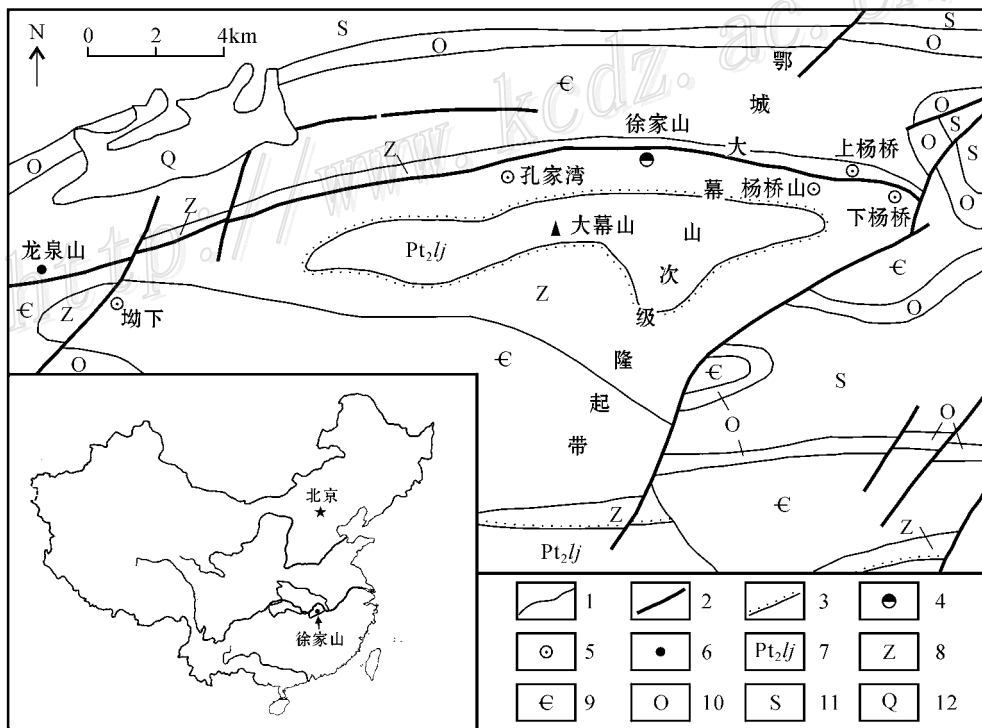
N
0 2 4km
S
O
S
O
鄂
∈
城
http://www.kcdz.ac.cn
Q
O
徐家山
大
上杨桥
O
S
S
Z
孔家湾
幕
杨桥山
下杨桥
O
Z
大幕山
山
Pt$_2$lj
龙泉山
次
∈
∈
Z
Z
级
O
坳下
O
∈
隆
∈
S
起
O
O
带
北京
∈
Z
Z
Pt$_2$lj
徐家山
1
2
3
4
5
6
Pt$_2$lj
7
Z
8
∈
9
O
10
S
11
Q
12